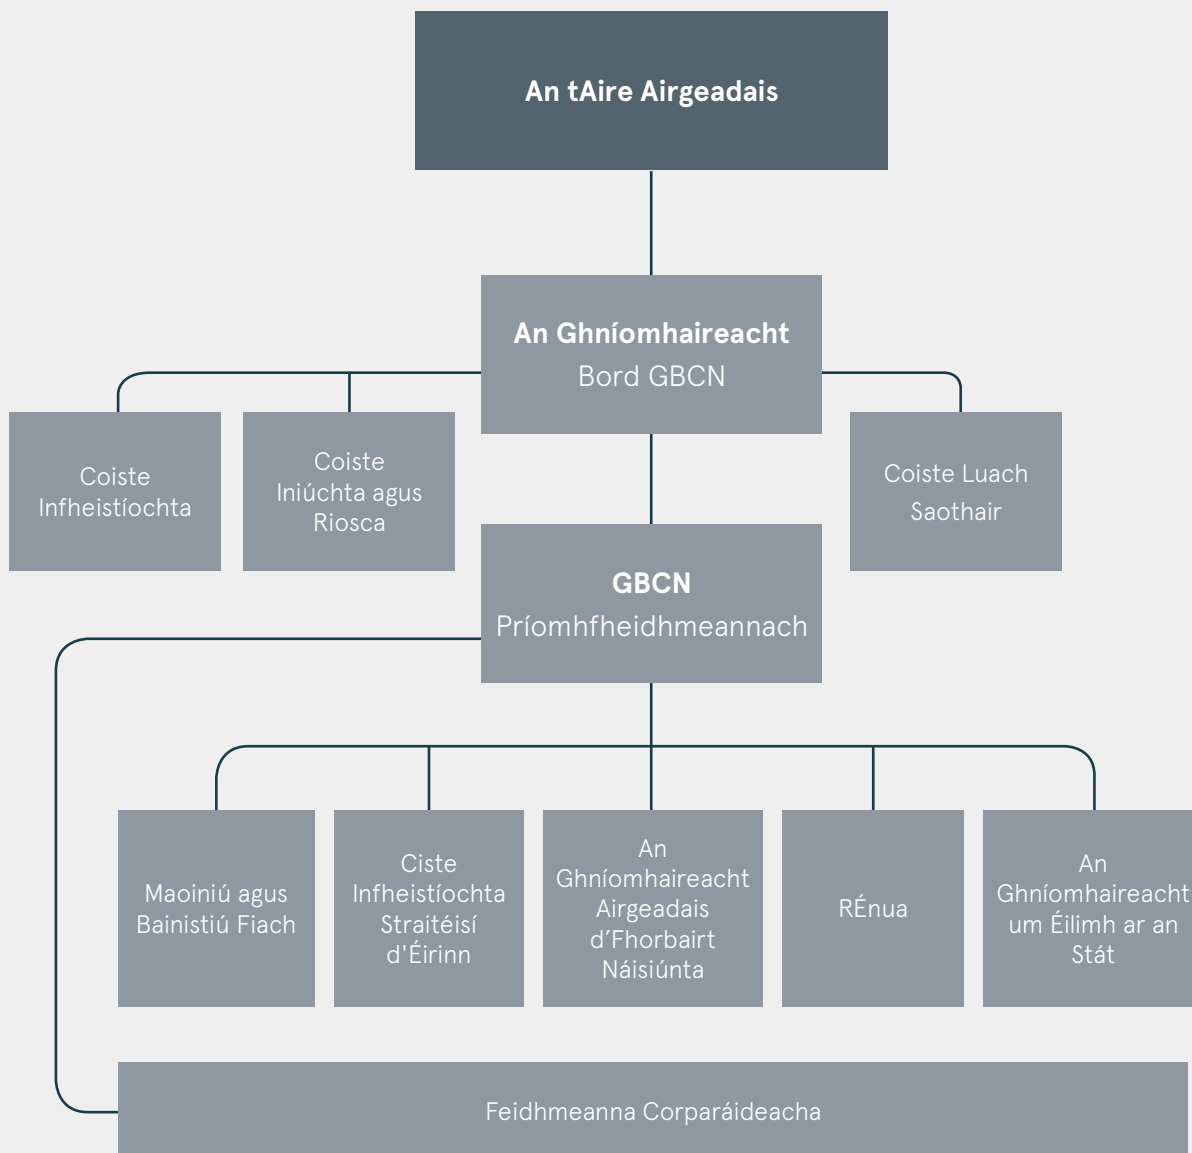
An tAire Airgeadais

An Ghníomhaireacht
Bord GBCN

Coiste Infheistíochta

Coiste Iniúchta agus Riosca

Coiste Luach Saothair

GBCN
Príomhfheidhmeannach

Maoiniú agus Bainistiú Fiach

Ciste Infheistíochta Straitéisí d'Éirinn

An Ghníomhaireacht Airgeadais d'Fhorbairt Náisiúnta

RÉnua

An Ghníomhaireacht um Éilimh ar an Stát

Feidhmeanna Corparáideacha